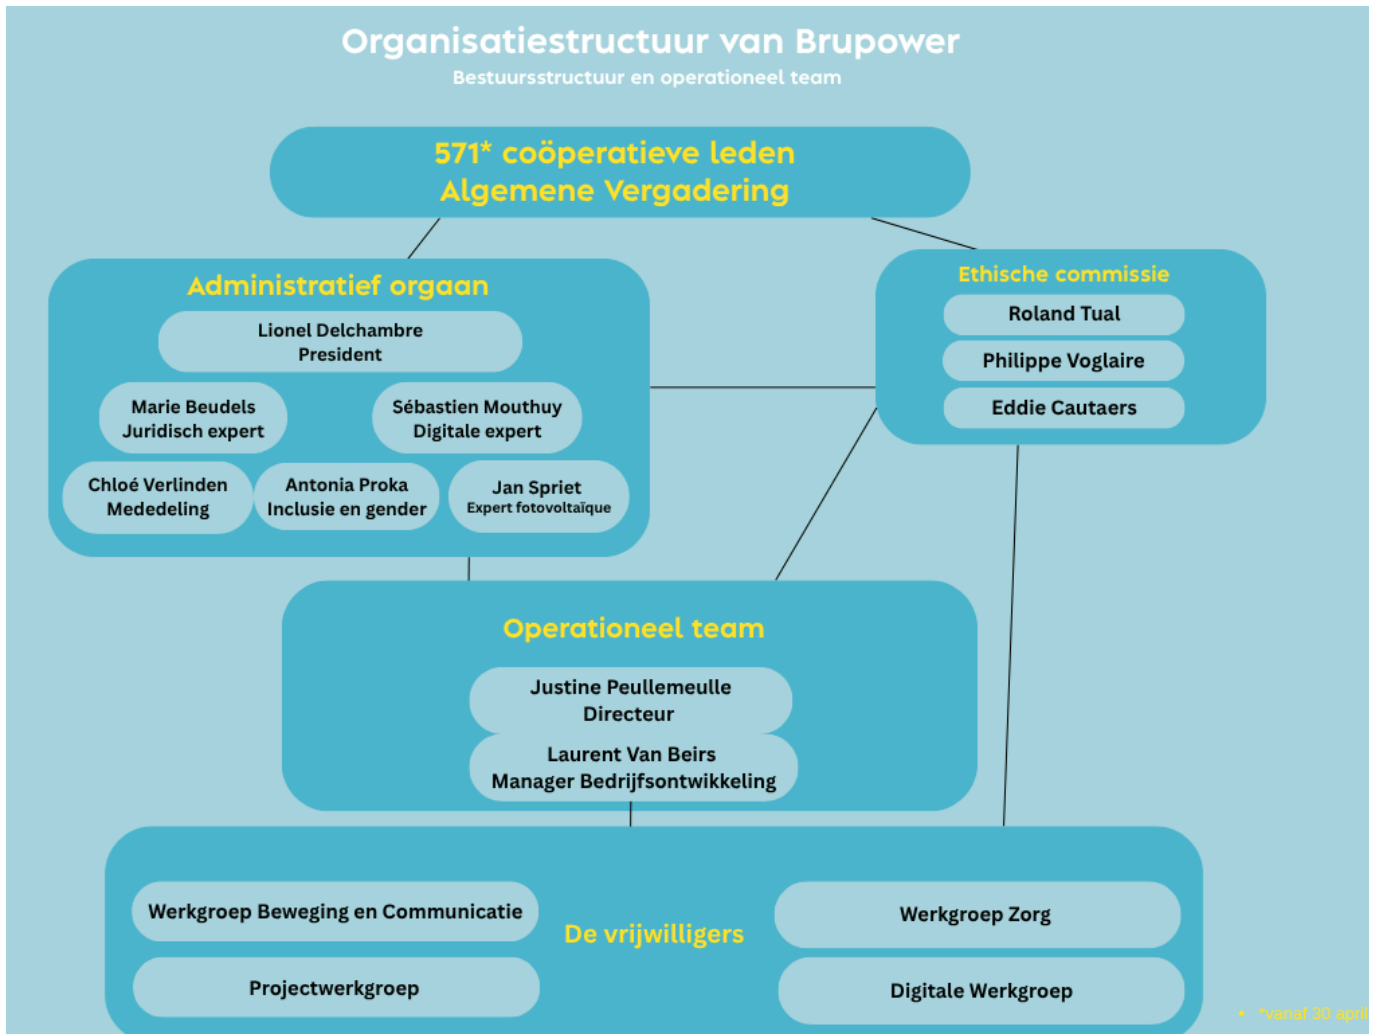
Organisatiestructuur van Brupower
Bestuursstructuur en operationeel team

571* coöperatieve leden
Algemene Vergadering

Administratief orgaan

Lionel Delchambre
President

Marie Beudels
Juridisch expert

Sébastien Mouthuy
Digitale expert

Chloé Verlinden
Mededeling

Antonia Proka
Inclusie en gender

Jan Spriet
Expert fotovoltaïque

Ethische commissie

Roland Tual

Philippe Voglaire

Eddie Cautaers

Operationeel team

Justine Peullemeulle
Directeur

Laurent Van Beirs
Manager Bedrijfsontwikkeling

Werkgroep Beweging en Communicatie

Projectwerkgroep

De vrijwilligers

Werkgroep Zorg

Digitale Werkgroep

*vanaf 30 april